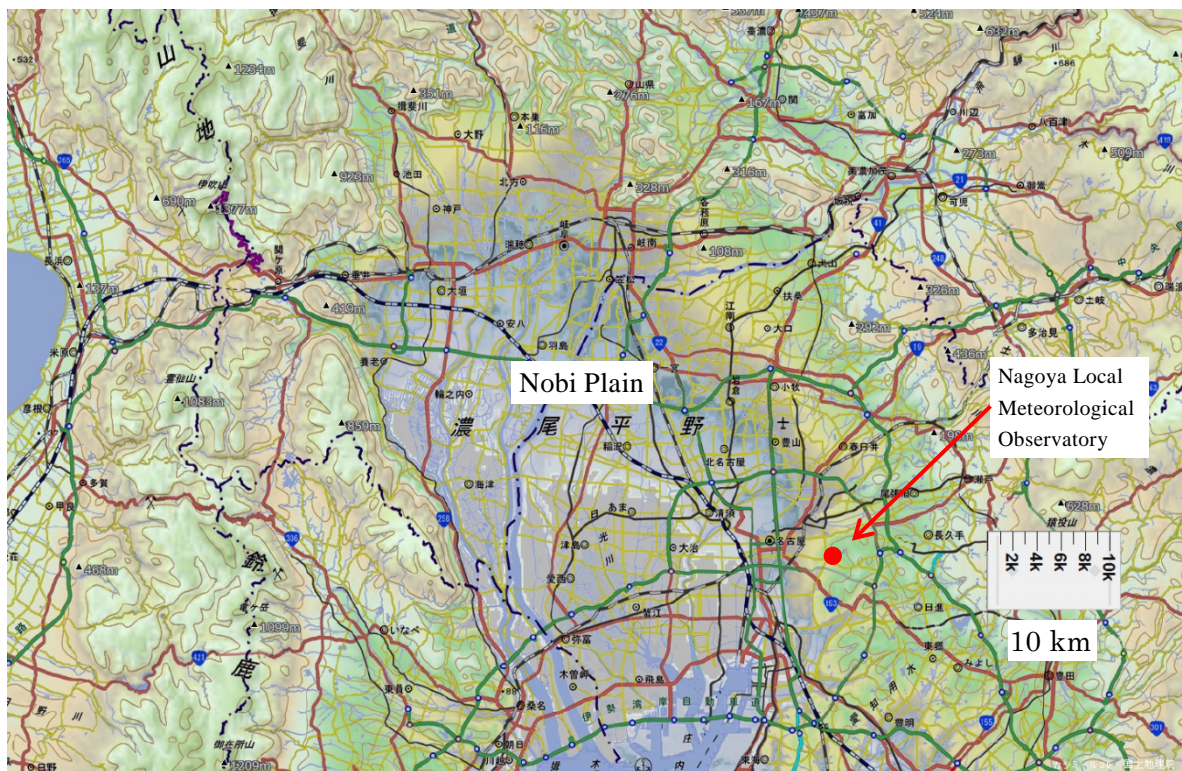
Nobi Plain

Nagoya Local Meteorological Observatory

10 km

2k 4k 6k 8k 10k

濃 尾 平 野

山 地

鈴 鹿

1234m
1377m
690m
923m
351m
276m
116m
328m
216m
167m
273m
509m
632m
524m
177m
419m
108m
326m
292m
436m
1083m
859m
190m
628m
468m
1099m
1209m

揖斐川
大垣
岐阜
一宮
犬山
小牧
春日井
名古屋
瀬戸
長久手
日進
豊田
桑名
四日市
彦根
長浜
関ケ原
海津
津島
稲沢
清須
大治
弥富
飛島
東海
豊明
多治見
土岐
可児
美濃加茂
関
各務原
羽島
安八
養老
池田
神戸
北方
本巣
大野
瑞穂
笠松
岐南
江南
扶桑
大口
豊山
北名古屋
あま
愛西
蟹江
木曽岬
いなべ
東員
朝日
川越
多賀
甲良
米原
日野
御在所山
竜ヶ岳
伊吹山
瑞浪
八百津
川辺
富加
美濃
山県
輪之内
尾張旭
東郷
みよし
猿投山